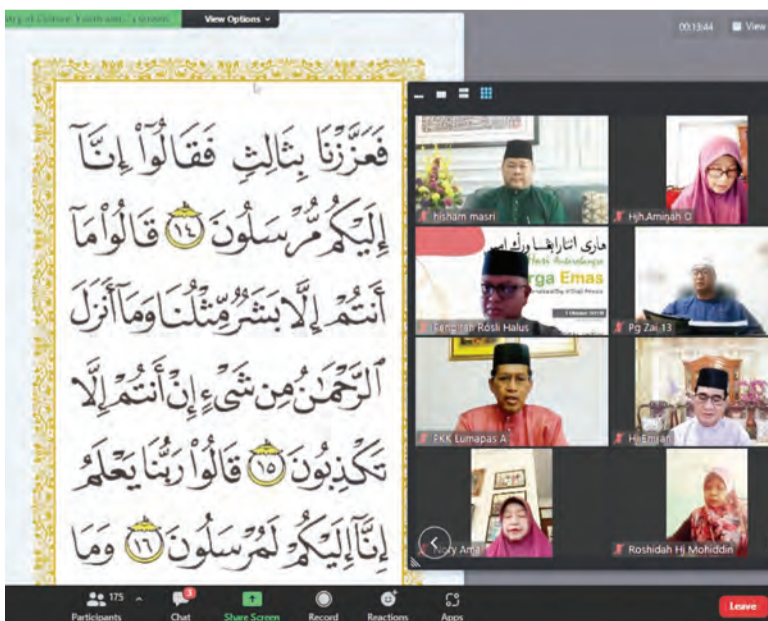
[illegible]

View Options ⌄

00:13:44 View

فَعَزَّزْنَا بِثَالِثٍ فَقَالُوٓا۟ إِنَّآ إِلَيْكُم مُّرْسَلُونَ ١٤ قَالُوا۟ مَآ أَنتُمْ إِلَّا بَشَرٌ مِّثْلُنَا وَمَآ أَنزَلَ ٱلرَّحْمَٰنُ مِن شَىْءٍ إِنْ أَنتُمْ إِلَّا تَكْذِبُونَ ١٥ قَالُوا۟ رَبُّنَا يَعْلَمُ إِنَّآ إِلَيْكُمْ لَمُرْسَلُونَ ١٦ وَمَا

hisham masri

Hjh.Aminah O

هاري اتاراڠسا وركا امس

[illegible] Hari Antarabangsa

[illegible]rga Emas

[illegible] Rosli Halus

Pg Zai 13

FKK Lumapas A

Hj Emran

Nory Ama

Roshidah Hj Mohiddin

175 Participants

Chat

Share Screen

Record

Reactions

Apps

Leave